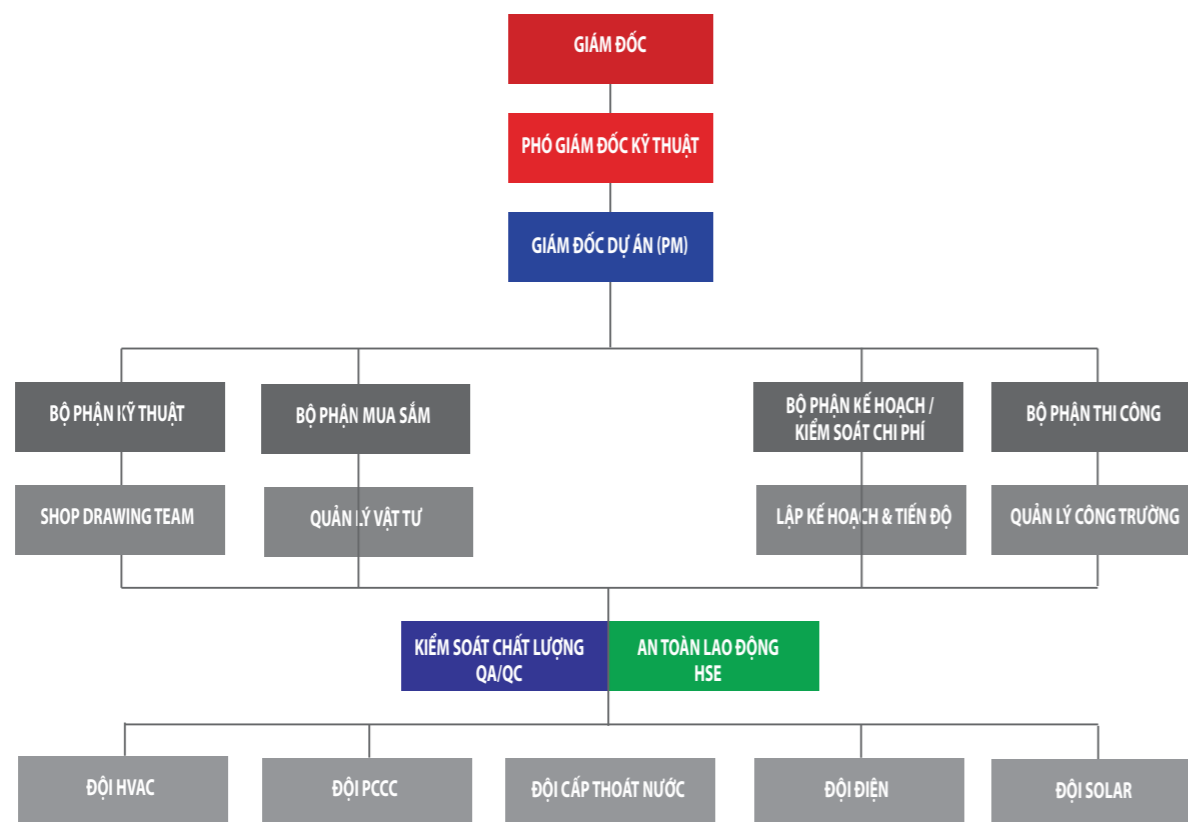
GIÁM ĐỐC

PHÓ GIÁM ĐỐC KỸ THUẬT

GIÁM ĐỐC DỰ ÁN (PM)

BỘ PHẬN KỸ THUẬT

BỘ PHẬN MUA SẮM

BỘ PHẬN KẾ HOẠCH / KIỂM SOÁT CHI PHÍ

BỘ PHẬN THI CÔNG

SHOP DRAWING TEAM

QUẢN LÝ VẬT TƯ

LẬP KẾ HOẠCH & TIẾN ĐỘ

QUẢN LÝ CÔNG TRƯỜNG

KIỂM SOÁT CHẤT LƯỢNG QA/QC

AN TOÀN LAO ĐỘNG HSE

ĐỘI HVAC

ĐỘI PCCC

ĐỘI CẤP THOÁT NƯỚC

ĐỘI ĐIỆN

ĐỘI SOLAR